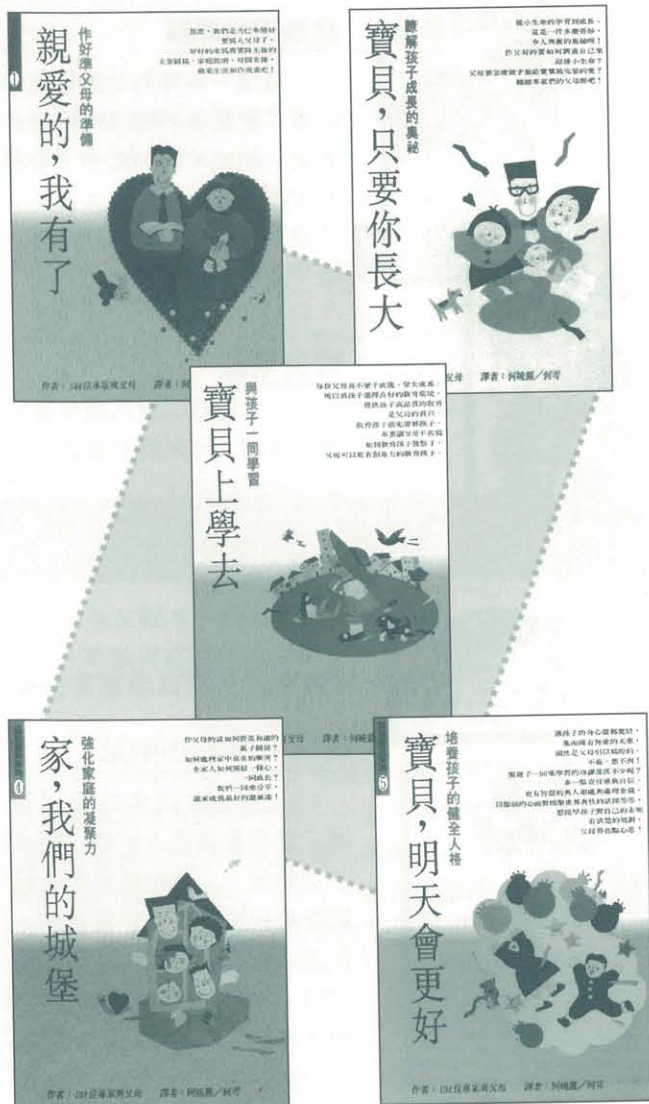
1
作好準父母的準備
親愛的,我有了

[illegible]

作者:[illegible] 譯者:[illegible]

瞭解孩子成長的奧祕
寶貝,只要你長大

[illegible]

譯者:何曉麗/何哥

與孩子一同學習
寶貝上學去

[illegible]

譯者:何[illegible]

4
強化家庭的凝聚力
家,我們的城堡

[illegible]

作者:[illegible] 譯者:何曉麗/何哥

5
培養孩子的健全人格
寶貝,明天會更好

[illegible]

作者:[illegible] 譯者:何曉麗/何哥